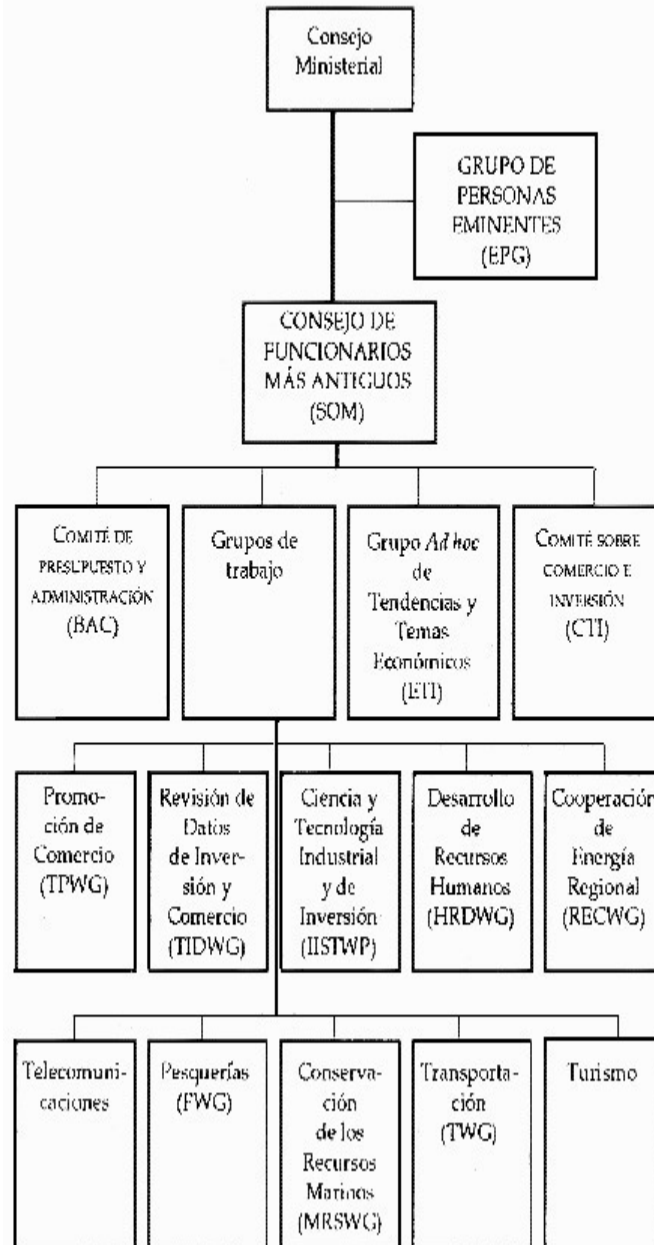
Consejo Ministerial

GRUPO DE PERSONAS EMINENTES (EPG)

CONSEJO DE FUNCIONARIOS MÁS ANTIGUOS (SOM)

COMITÉ DE PRESUPUESTO Y ADMINISTRACIÓN (BAC)

Grupos de trabajo

Grupo *Ad hoc* de Tendencias y Temas Económicos (ETI)

COMITÉ SOBRE COMERCIO E INVERSIÓN (CTI)

Promoción de Comercio (TPWG)

Revisión de Datos de Inversión y Comercio (TIDWG)

Ciencia y Tecnología Industrial y de Inversión (IISTWP)

Desarrollo de Recursos Humanos (HRDWG)

Cooperación de Energía Regional (RECWG)

Telecomunicaciones

Pesquerías (FWG)

Conservación de los Recursos Marinos (MRSWG)

Transportación (TWG)

Turismo